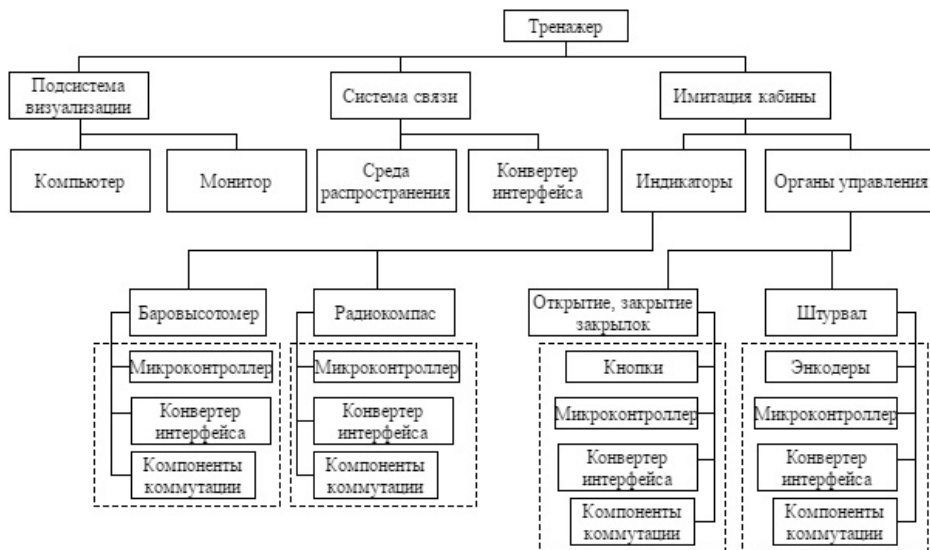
Тренажер

Подсистема визуализации

Система связи

Имитация кабины

Компьютер

Монитор

Среда распространения

Конвертер интерфейса

Индикаторы

Органы управления

Баровысотомер

Микроконтроллер

Конвертер интерфейса

Компоненты коммутации

Радиокомпас

Микроконтроллер

Конвертер интерфейса

Компоненты коммутации

Открытие, закрытие закрылок

Кнопки

Микроконтроллер

Конвертер интерфейса

Компоненты коммутации

Штурвал

Энкодеры

Микроконтроллер

Конвертер интерфейса

Компоненты коммутации